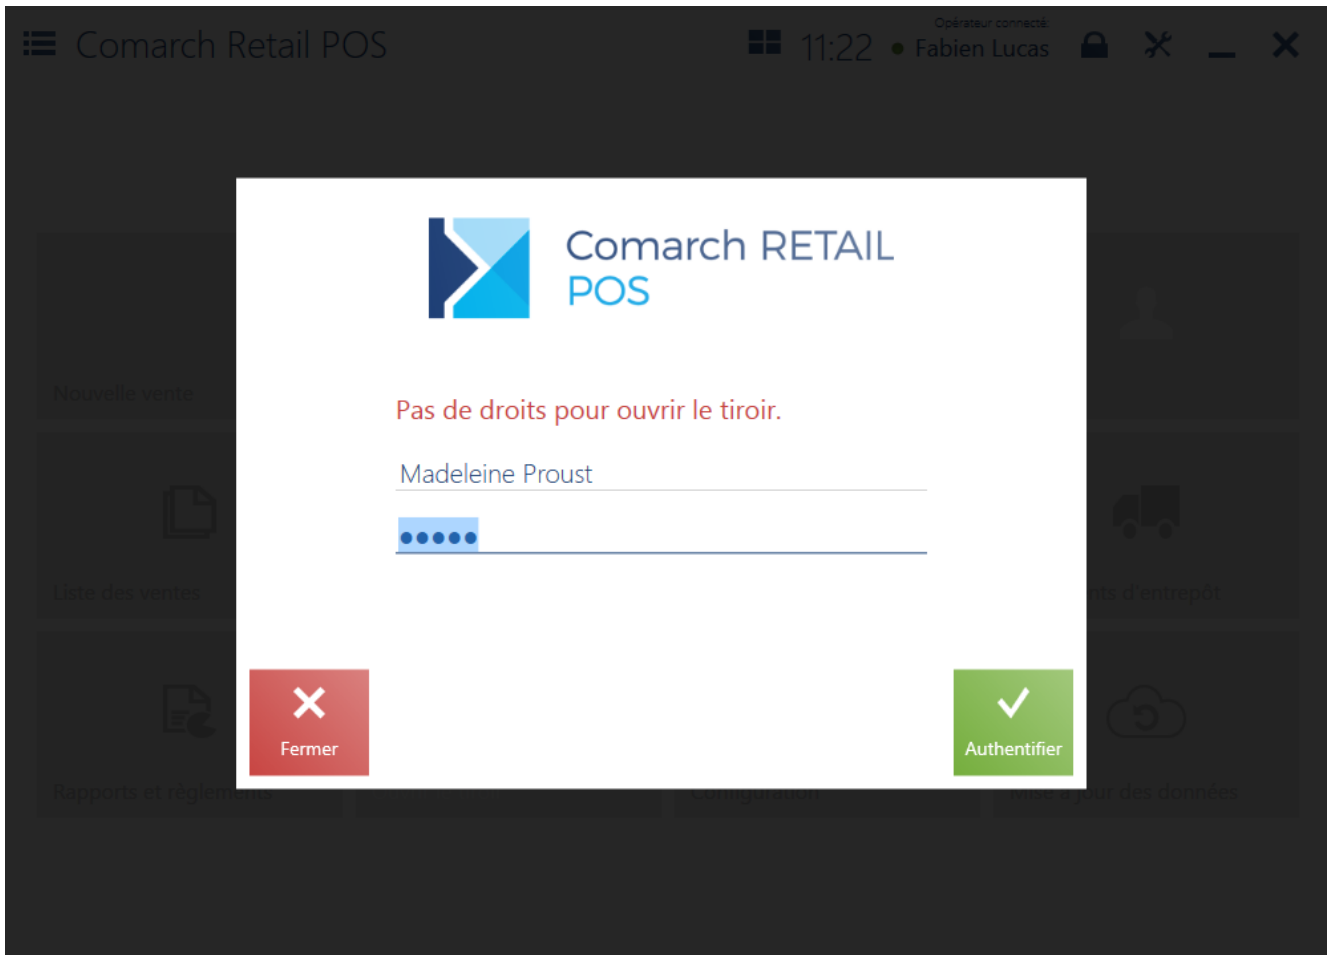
Comarch Retail POS

11:22

Opérateur connecté
Fabien Lucas

Nouvelle vente

Liste des ventes

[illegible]nts d'entrepôt

Rapports et règlem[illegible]

Configuration

Mise à jour des données

Comarch RETAIL POS

Pas de droits pour ouvrir le tiroir.

Madeleine Proust

•••••

Fermer

Authentifier